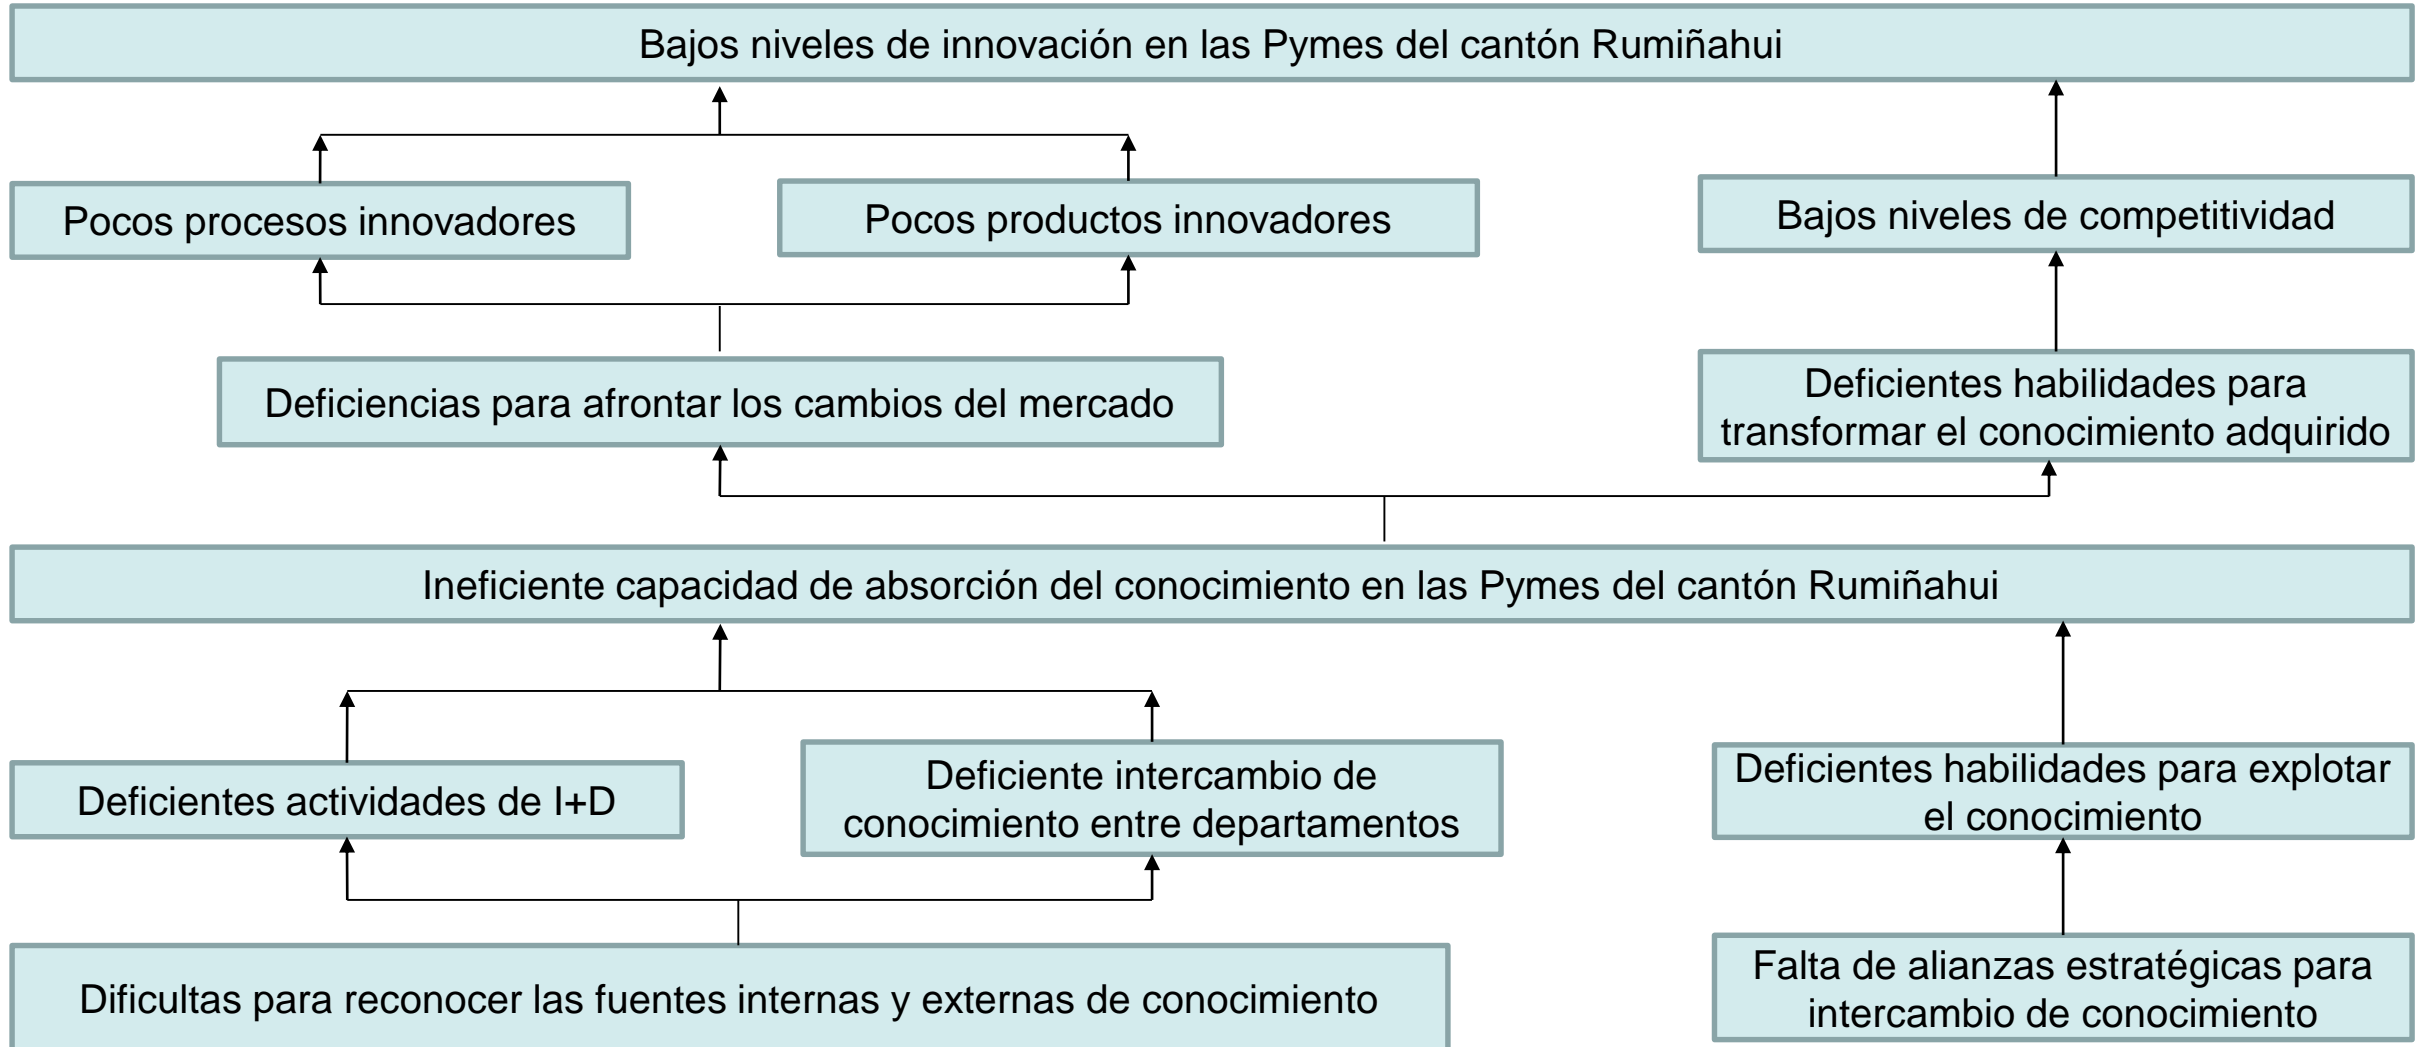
Bajos niveles de innovación en las Pymes del cantón Rumiñahui

Pocos procesos innovadores

Pocos productos innovadores

Bajos niveles de competitividad

Deficiencias para afrontar los cambios del mercado

Deficientes habilidades para transformar el conocimiento adquirido

Ineficiente capacidad de absorción del conocimiento en las Pymes del cantón Rumiñahui

Deficientes actividades de I+D

Deficiente intercambio de conocimiento entre departamentos

Deficientes habilidades para explotar el conocimiento

Dificultas para reconocer las fuentes internas y externas de conocimiento

Falta de alianzas estratégicas para intercambio de conocimiento